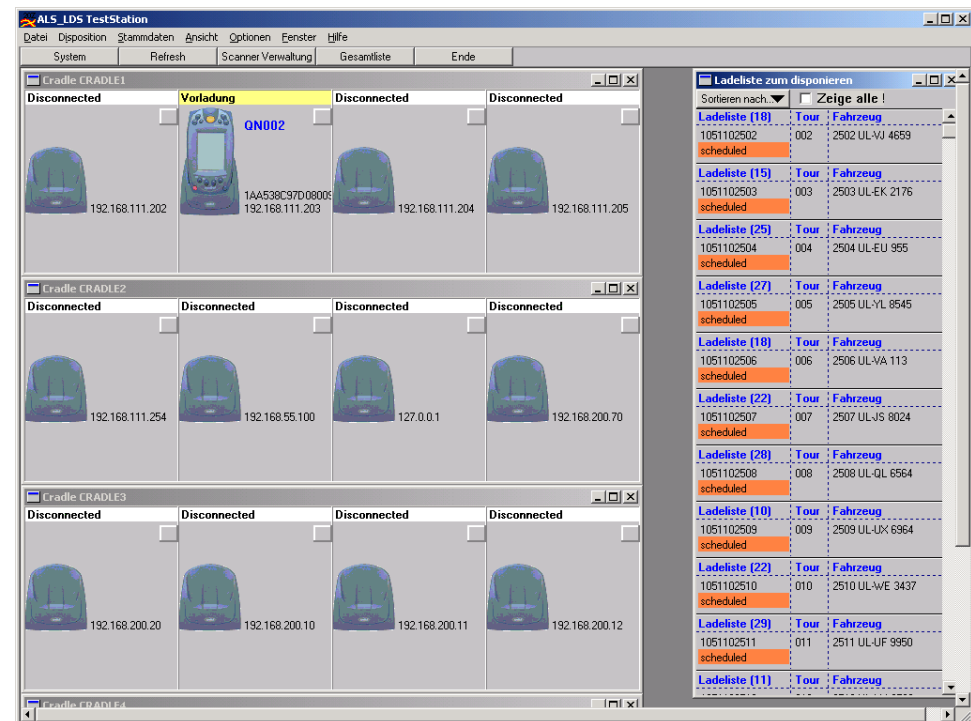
ALS_LDS TestStation

Datei Disposition Stammdaten Ansicht Optionen Fenster Hilfe

System | Refresh | Scanner Verwaltung | Gesamtliste | Ende

Cradle CRADLE1

Disconnected
192.168.111.202

Vorladung
QN002
1AA538C97D0800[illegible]
192.168.111.203

Disconnected
192.168.111.204

Disconnected
192.168.111.205

Cradle CRADLE2

Disconnected
192.168.111.254

Disconnected
192.168.55.100

Disconnected
127.0.0.1

Disconnected
192.168.200.70

Cradle CRADLE3

Disconnected
192.168.200.20

Disconnected
192.168.200.10

Disconnected
192.168.200.11

Disconnected
192.168.200.12

Cradle CRADLE4

Ladeliste zum disponieren

Sortieren nach.. | Zeige alle !

| Ladeliste (18) | Tour | Fahrzeug |
|---|---|---|
| 1051102502 | 002 | 2502 UL-VJ 4659 |
| scheduled | | |
| Ladeliste (15) | Tour | Fahrzeug |
| 1051102503 | 003 | 2503 UL-EK 2176 |
| scheduled | | |
| Ladeliste (25) | Tour | Fahrzeug |
| 1051102504 | 004 | 2504 UL-EU 955 |
| scheduled | | |
| Ladeliste (27) | Tour | Fahrzeug |
| 1051102505 | 005 | 2505 UL-YL 8545 |
| scheduled | | |
| Ladeliste (18) | Tour | Fahrzeug |
| 1051102506 | 006 | 2506 UL-VA 113 |
| scheduled | | |
| Ladeliste (22) | Tour | Fahrzeug |
| 1051102507 | 007 | 2507 UL-JS 8024 |
| scheduled | | |
| Ladeliste (28) | Tour | Fahrzeug |
| 1051102508 | 008 | 2508 UL-QL 6564 |
| scheduled | | |
| Ladeliste (10) | Tour | Fahrzeug |
| 1051102509 | 009 | 2509 UL-UX 6964 |
| scheduled | | |
| Ladeliste (22) | Tour | Fahrzeug |
| 1051102510 | 010 | 2510 UL-WE 3437 |
| scheduled | | |
| Ladeliste (29) | Tour | Fahrzeug |
| 1051102511 | 011 | 2511 UL-UF 9950 |
| scheduled | | |
| Ladeliste (11) | Tour | Fahrzeug |